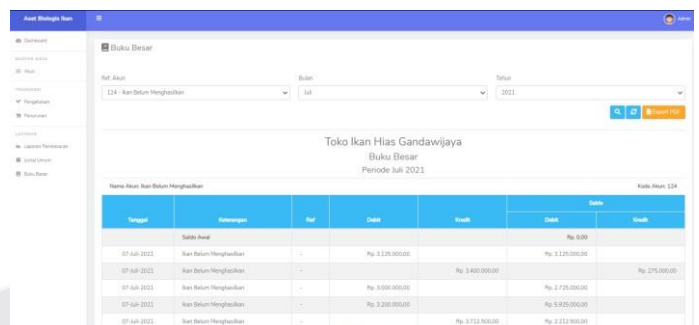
Aset Biologis Ikan
Admin

Dashboard
MASTER DATA
Akun
TRANSAKSI
Pengeluaran
Penerimaan
LAPORAN
Laporan Pembelanjaan
Jurnal Umum
Buku Besar

Buku Besar

Ref. Akun
124 - Ikan Belum Menghasilkan
Bulan
Juli
Tahun
2021

Export PDF

Toko Ikan Hias Gandawijaya
Buku Besar
Periode Juli 2021

Nama Akun: Ikan Belum Menghasilkan
Kode Akun: 124

| Tanggal | Keterangan | Ref | Debit | Kredit | Saldo Debit | Saldo Kredit |
|---|---|---|---|---|---|---|
| | Saldo Awal | | | | Rp. 0,00 | |
| 07-Juli-2021 | Ikan Belum Menghasilkan | - | Rp. 3.125.000,00 | | Rp. 3.125.000,00 | |
| 07-Juli-2021 | Ikan Belum Menghasilkan | - | | Rp. 3.400.000,00 | | Rp. 275.000,00 |
| 07-Juli-2021 | Ikan Belum Menghasilkan | - | Rp. 3.000.000,00 | | Rp. 2.725.000,00 | |
| 07-Juli-2021 | Ikan Belum Menghasilkan | - | Rp. 3.200.000,00 | | Rp. 5.925.000,00 | |
| 07-Juli-2021 | Ikan Belum Menghasilkan | - | | Rp. 3.712.500,00 | Rp. 2.212.500,00 | |